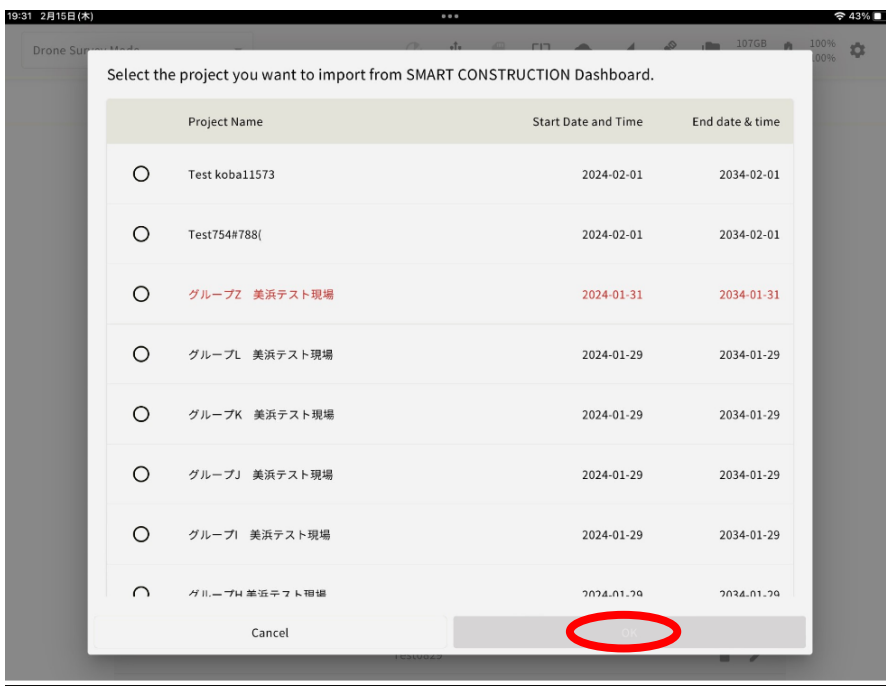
19:31 2月15日(木)

43%

Drone Su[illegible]

107GB

100%
100%

Select the project you want to import from SMART CONSTRUCTION Dashboard.

| | Project Name | Start Date and Time | End date & time |
|---|---|---|---|
| ○ | Test koba11573 | 2024-02-01 | 2034-02-01 |
| ○ | Test754#788( | 2024-02-01 | 2034-02-01 |
| ○ | グループZ 美浜テスト現場 | 2024-01-31 | 2034-01-31 |
| ○ | グループL 美浜テスト現場 | 2024-01-29 | 2034-01-29 |
| ○ | グループK 美浜テスト現場 | 2024-01-29 | 2034-01-29 |
| ○ | グループJ 美浜テスト現場 | 2024-01-29 | 2034-01-29 |
| ○ | グループI 美浜テスト現場 | 2024-01-29 | 2034-01-29 |
| ○ | グループH 美浜テスト現場 | 2024-01-29 | 2034-01-29 |

Cancel

OK

Test0825